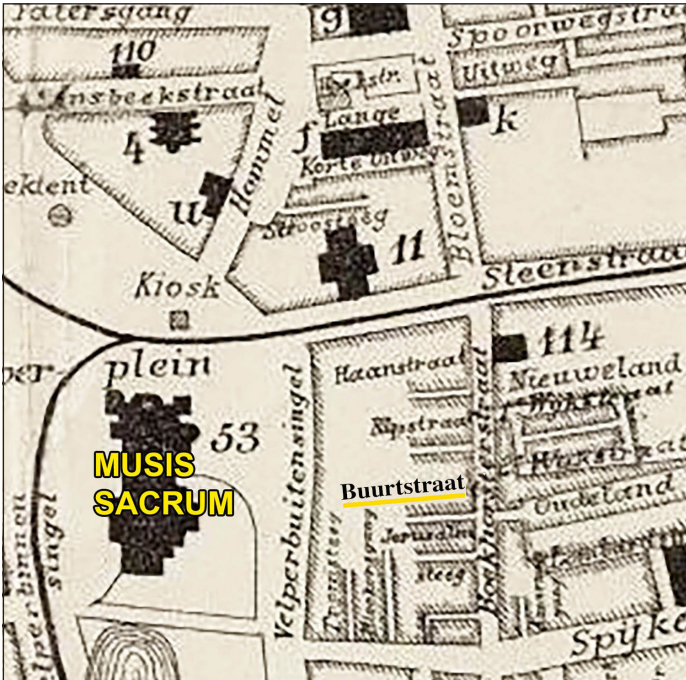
Patersgang
g
Spoorwegstraat
110
Uitweg
Ansbeekstraat
Lange
k
4
Hommel
f
Korte Uitweg
ekkent
U
Bloemstraat
Stroosteeg
11
Steenstraat
Kiosk
114
er-
plein
Haanstraat
Nieuweland
Velperbuitensingel
Wijkstraat
53
Rijnstraat
MUSIS SACRUM
Buurtstraat
Oudeland
Jerusalem
Bakkerstraat
steeg
singel
Velperbinnen
Spijke